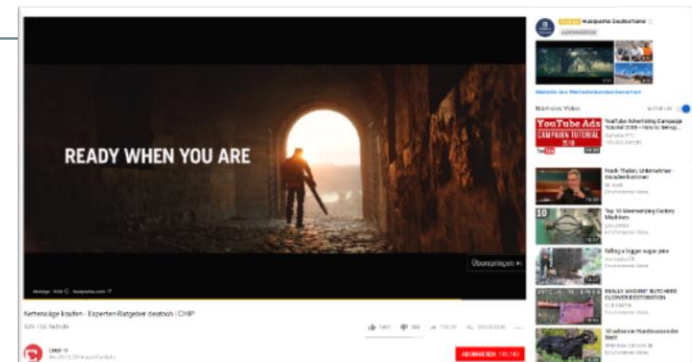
READY WHEN YOU ARE

Überspringen ▸|

Kettensäge kaufen - Experten-Ratgeber deutsch | CHIP

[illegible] Aufrufe

CHIP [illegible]

ABONNIEREN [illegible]

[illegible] Husqvarna Deutschland

ABONNIEREN

Nächstes Video

AUTOPLAY

YouTube Ads CAMPAIGN TUTORIAL

YouTube Advertising Campaign Tutorial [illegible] - How to Setup

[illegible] Thailer, Unternehmer - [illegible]

Top 10 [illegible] Factory Machines

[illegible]

REALLY ANCIENT BUTCHERS CLEAVER RESTORATION

10 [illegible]